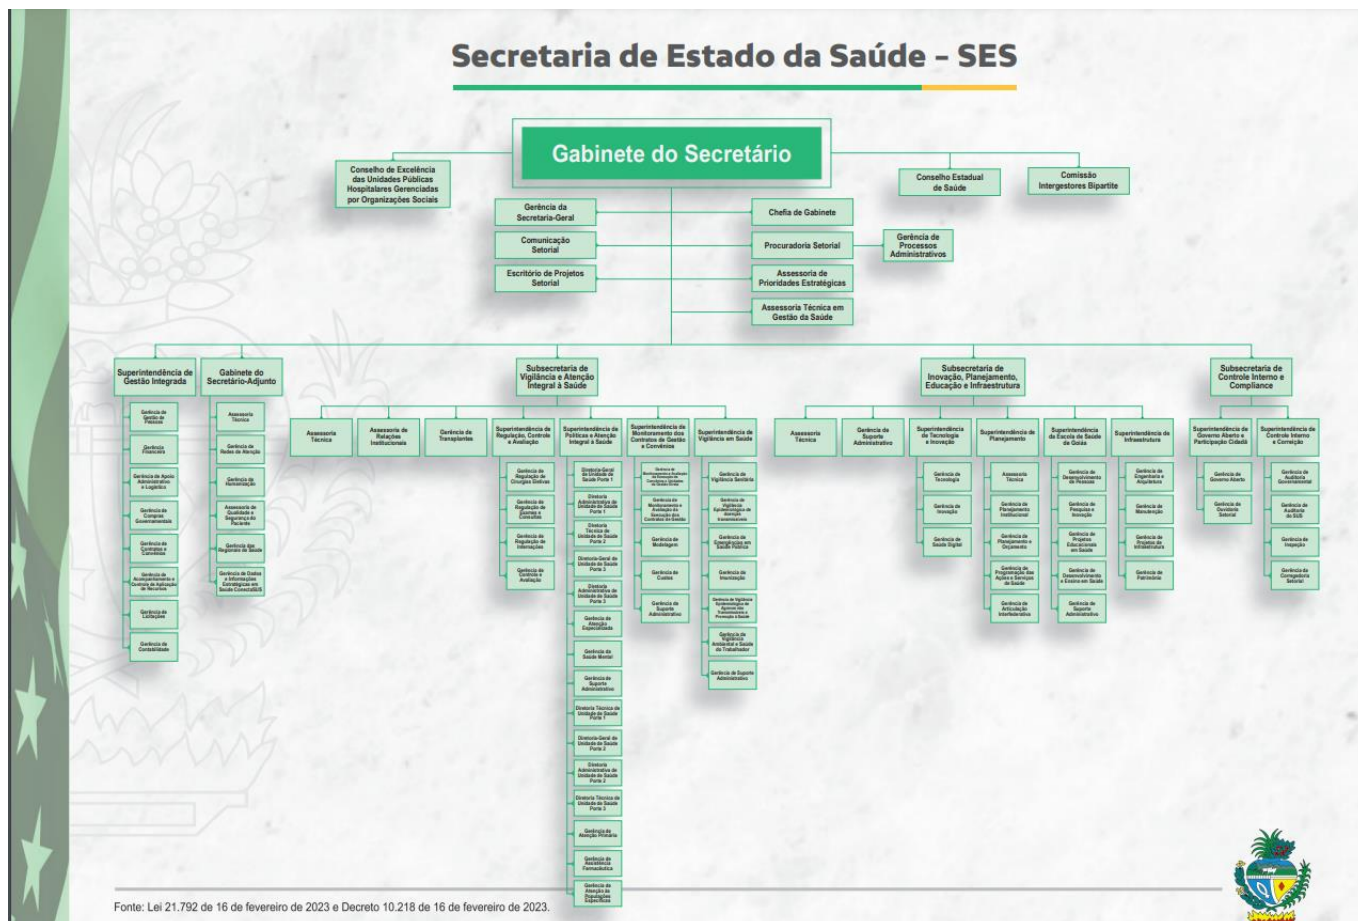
Secretaria de Estado da Saúde - SES

Gabinete do Secretário

Conselho de Excelência das Unidades Públicas Hospitalares Gerenciadas por Organizações Sociais

Conselho Estadual de Saúde

Comissão Intergestores Bipartite

Gerência da Secretaria-Geral

Comunicação Setorial

Escritório de Projetos Setorial

Chefia de Gabinete

Procuradoria Setorial

Gerência de Processos Administrativos

Assessoria de Prioridades Estratégicas

Assessoria Técnica em Gestão da Saúde

Superintendência de Gestão Integrada

Gerência de Gestão de Pessoas

Gerência Financeira

Gerência de Apoio Administrativo e Logístico

Gerência de Compras Governamentais

Gerência de Contratos e Convênios

Gerência de Acompanhamento e Controle da Aplicação de Recursos

Gerência de Licitações

Gerência de Contabilidade

Gabinete do Secretário-Adjunto

Assessoria Técnica

Gerência de Redes de Atenção

Gerência de Humanização

Assessoria de Qualidade e Segurança do Paciente

Gerência das Regionais de Saúde

Gerência de Dados e Informações Estratégicas em Saúde ConectaSUS

Subsecretaria de Vigilância e Atenção Integral à Saúde

Assessoria Técnica

Assessoria de Relações Institucionais

Gerência de Transplantes

Superintendência de Regulação, Controle e Avaliação

Gerência de Regulação de Cirurgias Eletivas

Gerência de Regulação de Exames e Consultas

Gerência de Regulação de Internações

Gerência de Controle e Avaliação

Superintendência de Políticas e Atenção Integral à Saúde

Diretoria-Geral de Unidade de Saúde Porte 1

Diretoria Administrativa de Unidade de Saúde Porte 1

Diretoria Técnica de Unidade de Saúde Porte 2

Diretoria-Geral de Unidade de Saúde Porte 3

Diretoria Administrativa de Unidade de Saúde Porte 3

Gerência de Atenção Especializada

Gerência de Saúde Mental

Gerência de Suporte Administrativo

Diretoria Técnica de Unidade de Saúde Porte 1

Diretoria-Geral de Unidade de Saúde Porte 2

Diretoria Administrativa de Unidade de Saúde Porte 2

Diretoria Técnica de Unidade de Saúde Porte 3

Gerência de Atenção Primária

Gerência de Assistência Farmacêutica

Gerência de Atenção às Populações Específicas

Superintendência de Monitoramento dos Contratos de Gestão e Convênios

Gerência de Monitoramento e Avaliação da Execução de Convênios e Unidades de Gestão Direta

Gerência de Monitoramento e Avaliação da Execução dos Contratos de Gestão

Gerência de Modelagem

Gerência de Custos

Gerência de Suporte Administrativo

Superintendência de Vigilância em Saúde

Gerência de Vigilância Sanitária

Gerência de Vigilância Epidemiológica de Doenças Transmissíveis

Gerência de Emergências em Saúde Pública

Gerência de Imunização

Gerência de Vigilância Epidemiológica de Doenças e Agravos não Transmissíveis e Promoção à Saúde

Gerência de Vigilância Ambiental e Saúde do Trabalhador

Gerência de Suporte Administrativo

Subsecretaria de Inovação, Planejamento, Educação e Infraestrutura

Assessoria Técnica

Gerência de Suporte Administrativo

Superintendência de Tecnologia e Inovação

Gerência de Tecnologia

Gerência de Inovação

Gerência de Saúde Digital

Superintendência de Planejamento

Assessoria Técnica

Gerência de Planejamento Institucional

Gerência de Planejamento e Orçamento

Gerência de Programação das Ações e Serviços de Saúde

Gerência de Articulação Interfederativa

Superintendência da Escola de Saúde de Goiás

Gerência de Desenvolvimento de Pessoas

Gerência de Pesquisa e Inovação

Gerência de Projetos Educacionais em Saúde

Gerência de Desenvolvimento e Ensino em Saúde

Gerência de Suporte Administrativo

Superintendência de Infraestrutura

Gerência de Engenharia e Arquitetura

Gerência de Manutenção

Gerência de Projetos de Infraestrutura

Gerência de Patrimônio

Subsecretaria de Controle Interno e Compliance

Superintendência de Governo Aberto e Participação Cidadã

Gerência de Governo Aberto

Gerência de Ouvidoria Setorial

Superintendência de Controle Interno e Correição

Gerência de Auditoria Governamental

Gerência de Auditoria do SUS

Gerência de Inspeção

Gerência de Corregedoria Setorial

Fonte: Lei 21.792 de 16 de fevereiro de 2023 e Decreto 10.218 de 16 de fevereiro de 2023.